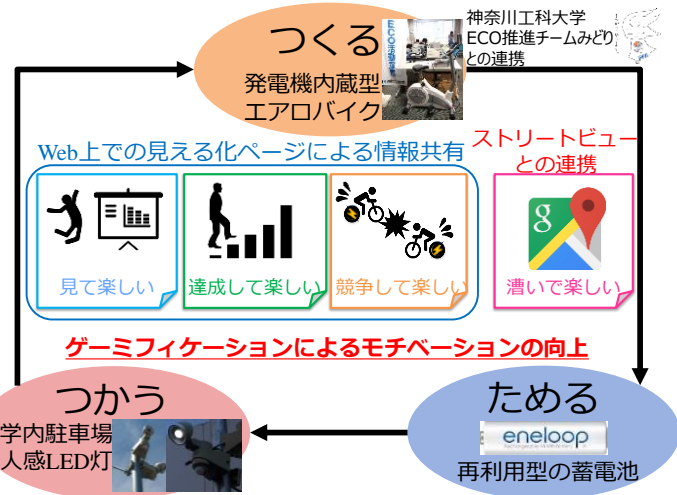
つくる

発電機内蔵型
エアロバイク

神奈川工科大学
ECO推進チームみどり
との連携

Web上での見える化ページによる情報共有

見て楽しい

達成して楽しい

競争して楽しい

ストリートビュー
との連携

漕いで楽しい

ゲーミフィケーションによるモチベーションの向上

つかう

学内駐車場
人感LED灯

ためる

eneloop

再利用型の蓄電池